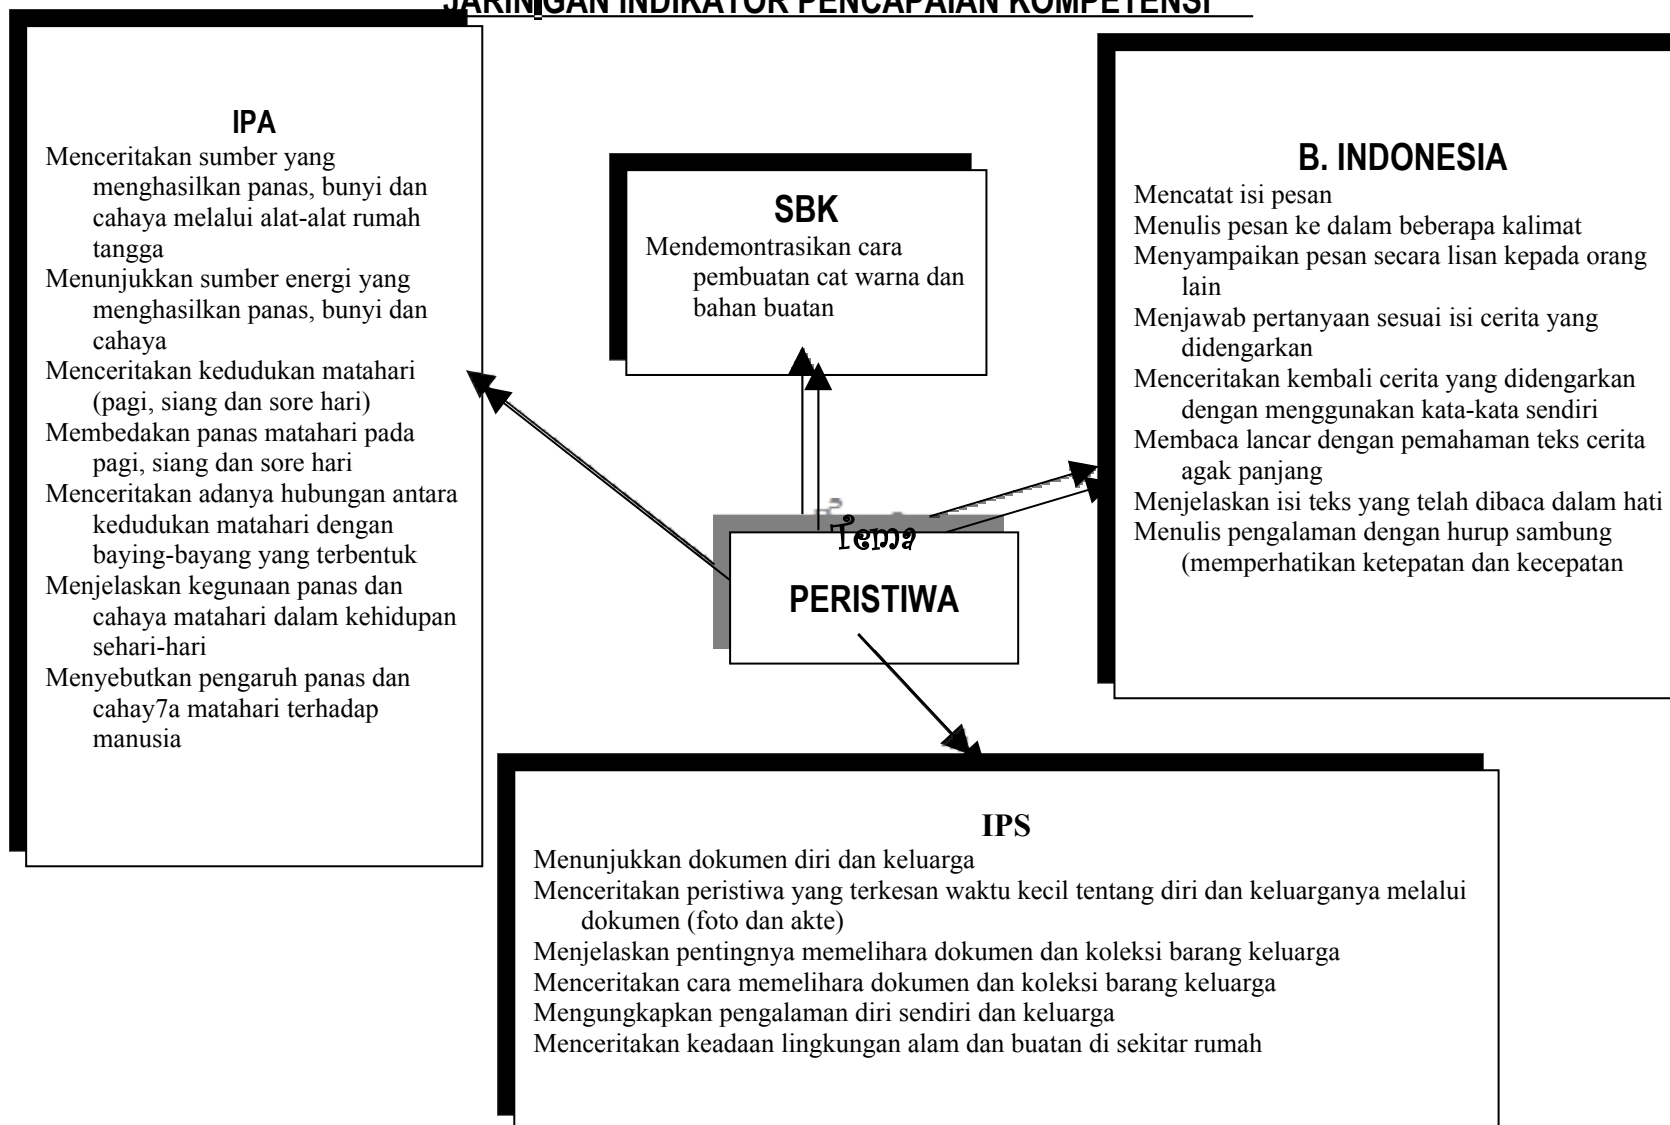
JARINGAN INDIKATOR PENCAPAIAN KOMPETENSI

IPA
Menceritakan sumber yang menghasilkan panas, bunyi dan cahaya melalui alat-alat rumah tangga
Menunjukkan sumber energi yang menghasilkan panas, bunyi dan cahaya
Menceritakan kedudukan matahari (pagi, siang dan sore hari)
Membedakan panas matahari pada pagi, siang dan sore hari
Menceritakan adanya hubungan antara kedudukan matahari dengan baying-bayang yang terbentuk
Menjelaskan kegunaan panas dan cahaya matahari dalam kehidupan sehari-hari
Menyebutkan pengaruh panas dan cahay7a matahari terhadap manusia

SBK
Mendemontrasikan cara pembuatan cat warna dan bahan buatan

B. INDONESIA
Mencatat isi pesan
Menulis pesan ke dalam beberapa kalimat
Menyampaikan pesan secara lisan kepada orang lain
Menjawab pertanyaan sesuai isi cerita yang didengarkan
Menceritakan kembali cerita yang didengarkan dengan menggunakan kata-kata sendiri
Membaca lancar dengan pemahaman teks cerita agak panjang
Menjelaskan isi teks yang telah dibaca dalam hati
Menulis pengalaman dengan hurup sambung (memperhatikan ketepatan dan kecepatan

Tema
PERISTIWA

IPS
Menunjukkan dokumen diri dan keluarga
Menceritakan peristiwa yang terkesan waktu kecil tentang diri dan keluarganya melalui dokumen (foto dan akte)
Menjelaskan pentingnya memelihara dokumen dan koleksi barang keluarga
Menceritakan cara memelihara dokumen dan koleksi barang keluarga
Mengungkapkan pengalaman diri sendiri dan keluarga
Menceritakan keadaan lingkungan alam dan buatan di sekitar rumah